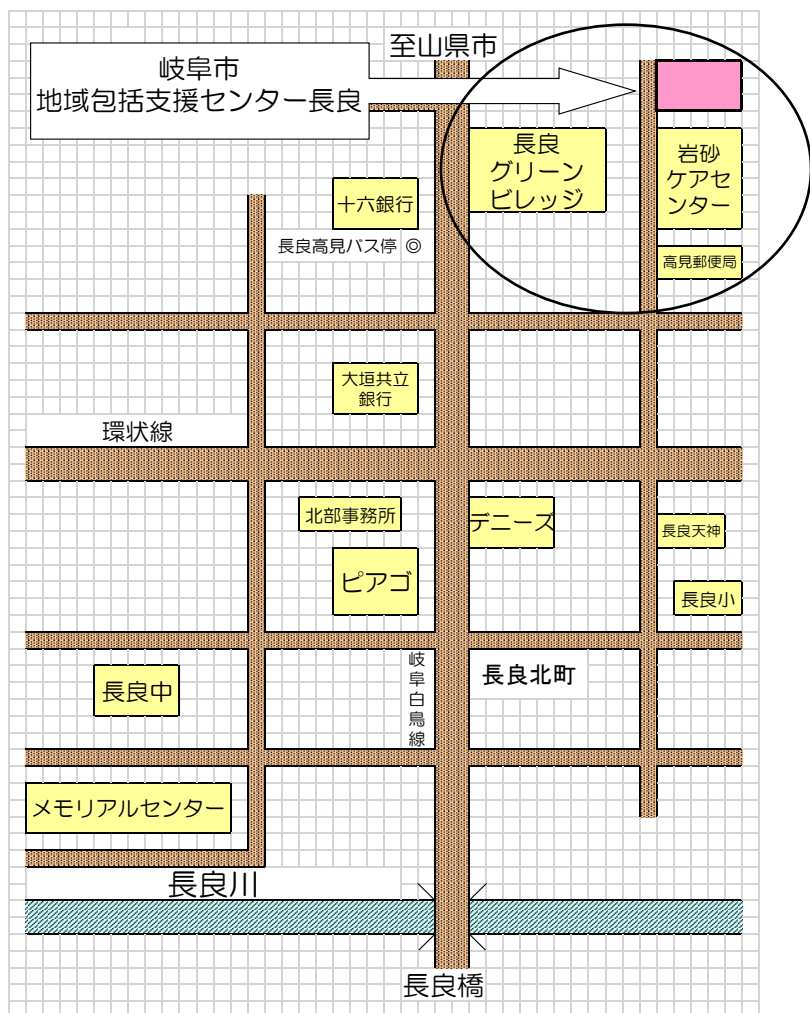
岐阜市
地域包括支援センター長良

至山県市

長良
グリーン
ビレッジ

岩砂
ケアセ
ンター

十六銀行

長良高見バス停 ◎

高見郵便局

大垣共立
銀行

環状線

北部事務所

デニーズ

長良天神

ピアゴ

長良小

岐
阜
白
鳥
線

長良北町

長良中

メモリアルセンター

長良川

長良橋